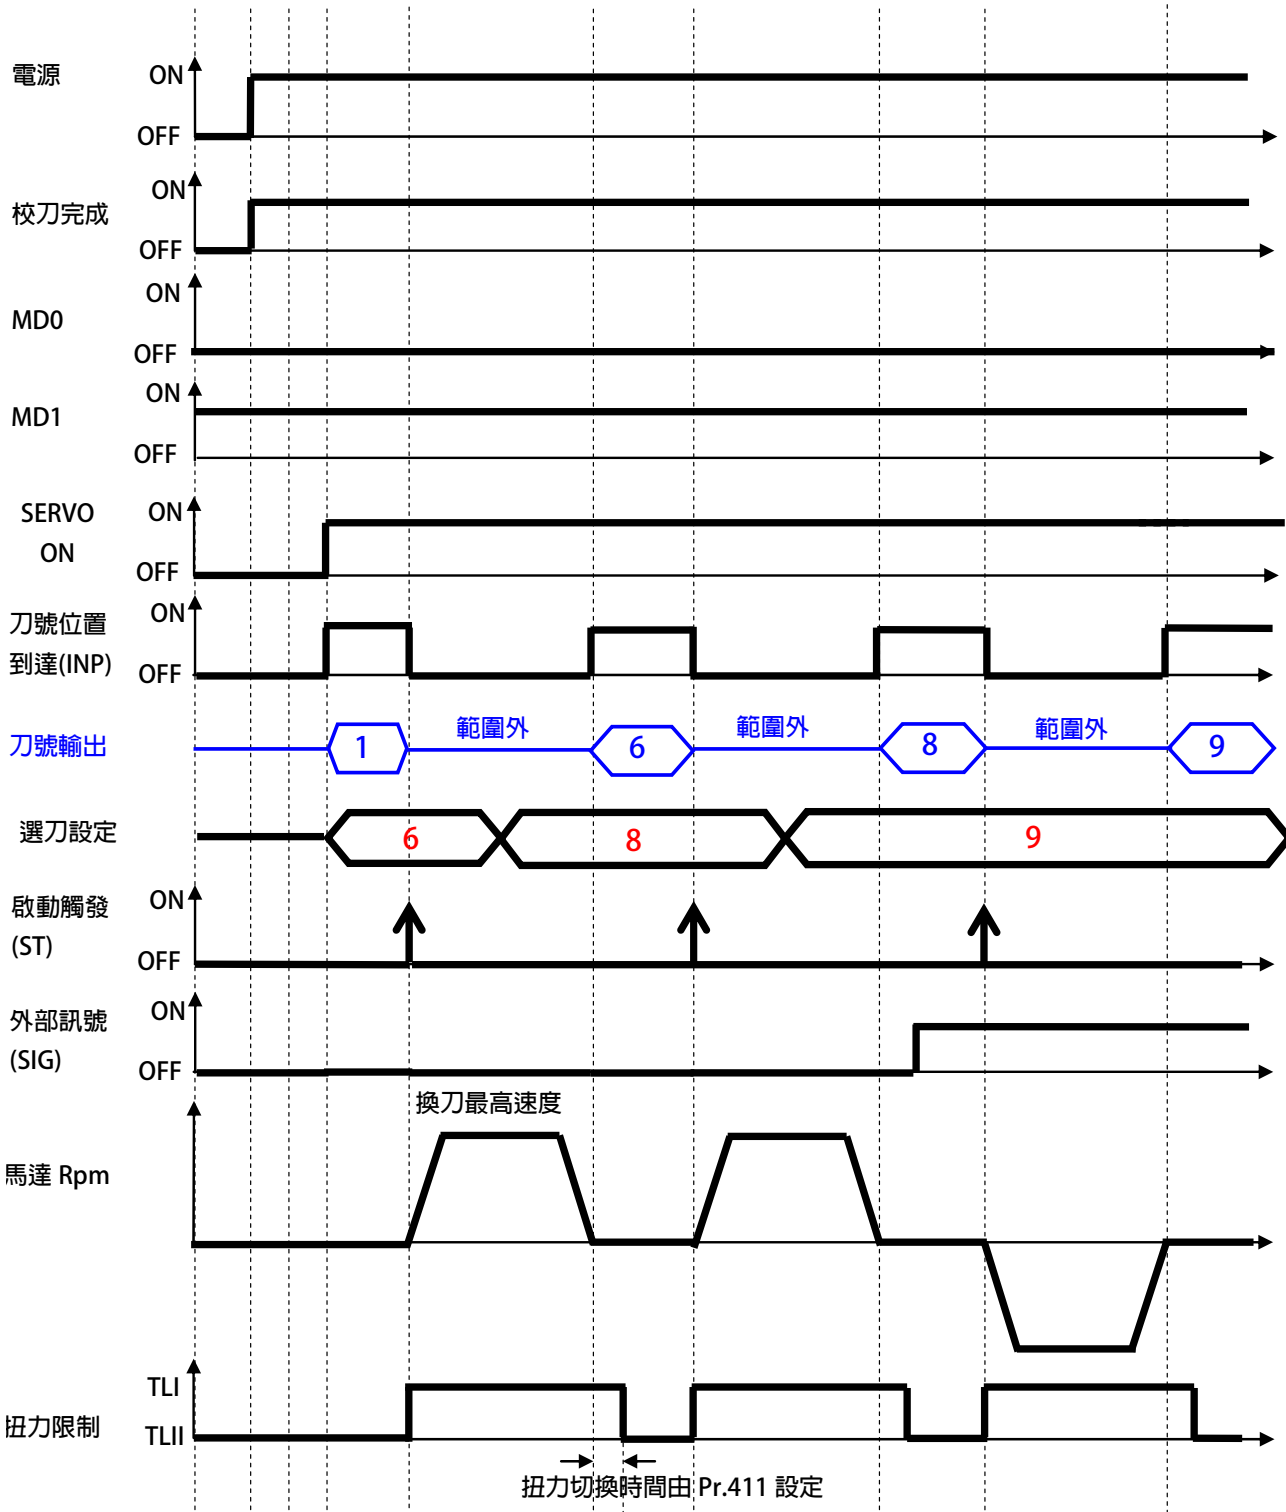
電源
ON
OFF

校刀完成
ON
OFF

MD0
ON
OFF

MD1
ON
OFF

SERVO ON
ON
OFF

刀號位置到達(INP)
ON
OFF

刀號輸出
1
範圍外
6
範圍外
8
範圍外
9

選刀設定
6
8
9

啟動觸發(ST)
ON
OFF

外部訊號(SIG)
ON
OFF

換刀最高速度
馬達 Rpm

扭力限制
TLI
TLII

扭力切換時間由 Pr.411 設定